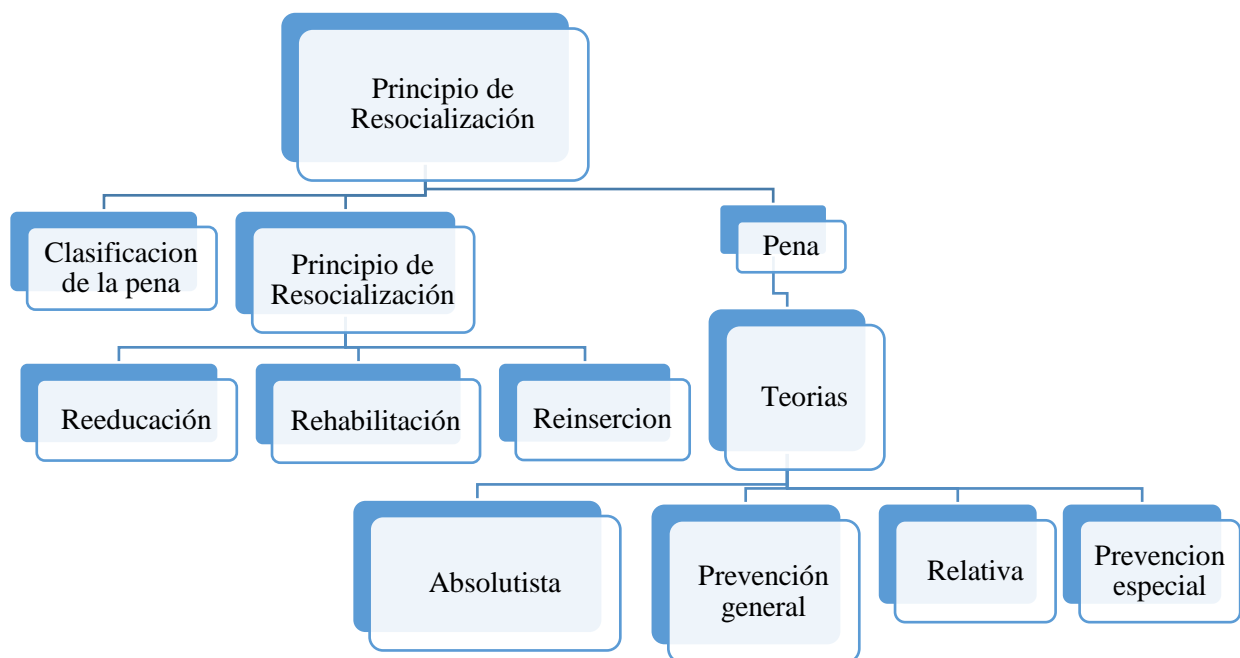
Principio de Resocialización

Clasificacion de la pena

Principio de Resocialización

Pena

Reeducación

Rehabilitación

Reinsercion

Teorias

Absolutista

Prevención general

Relativa

Prevencion especial